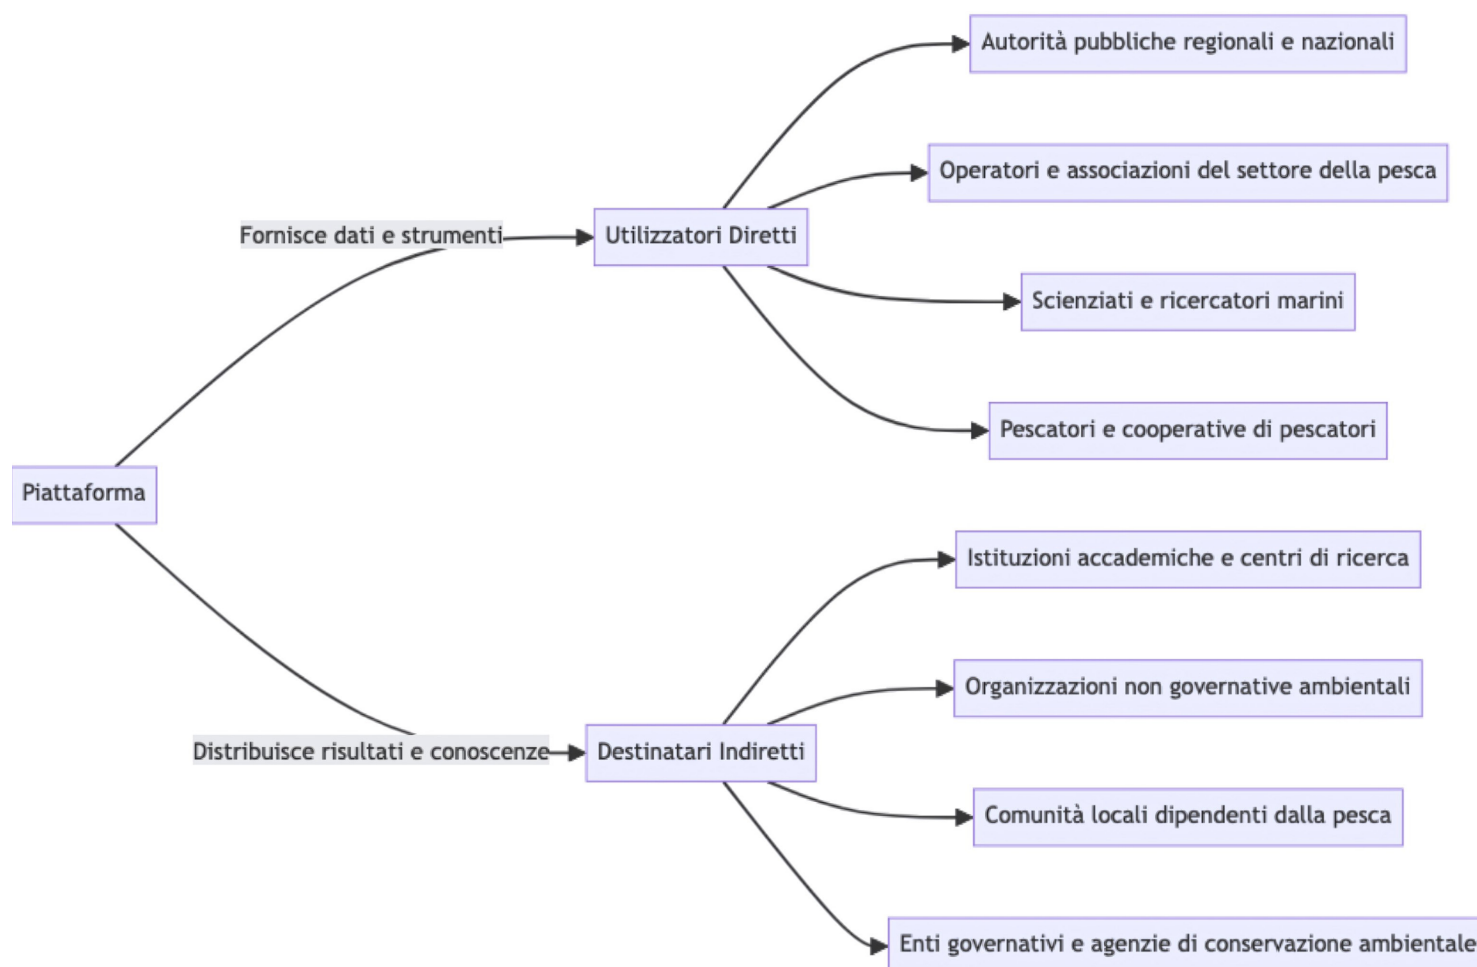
Piattaforma

Fornisce dati e strumenti

Utilizzatori Diretti

Autorità pubbliche regionali e nazionali

Operatori e associazioni del settore della pesca

Scienziati e ricercatori marini

Pescatori e cooperative di pescatori

Distribuisce risultati e conoscenze

Destinatari Indiretti

Istituzioni accademiche e centri di ricerca

Organizzazioni non governative ambientali

Comunità locali dipendenti dalla pesca

Enti governativi e agenzie di conservazione ambientale